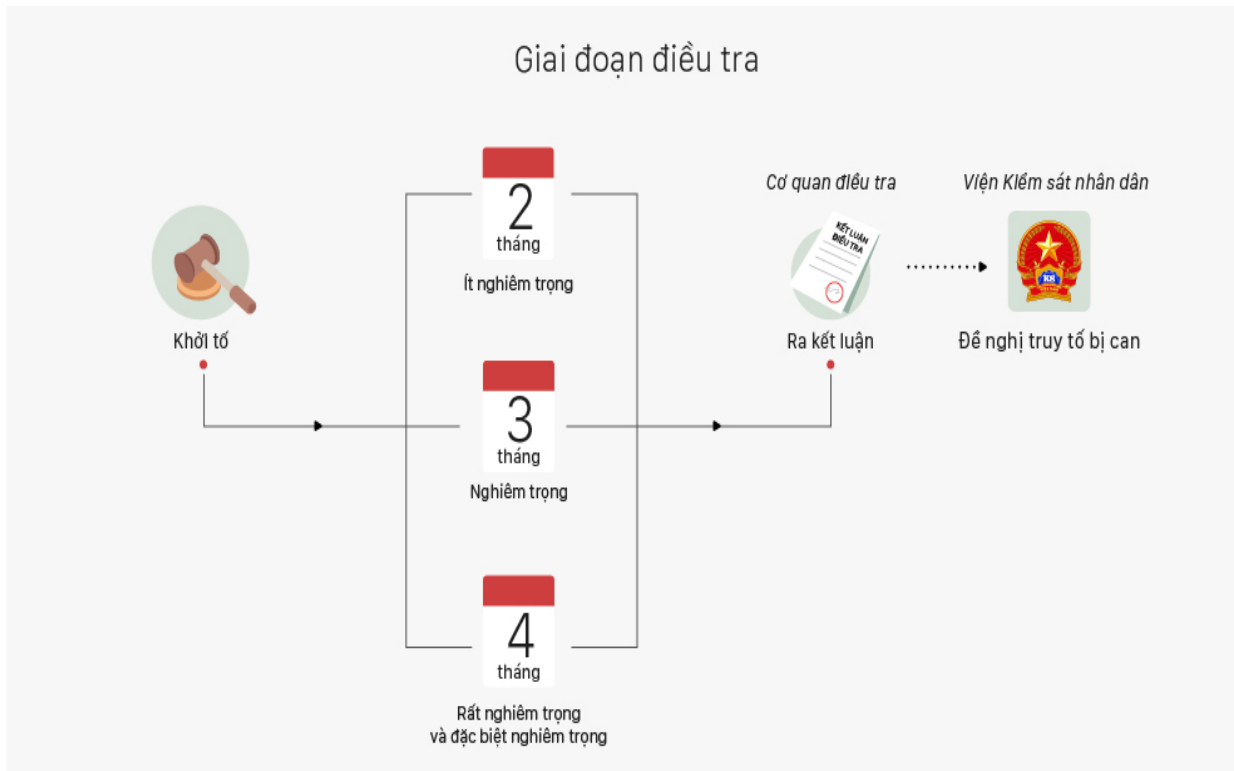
Giai đoạn điều tra

Khởi tố

2
tháng
Ít nghiêm trọng

3
tháng
Nghiêm trọng

4
tháng
Rất nghiêm trọng
và đặc biệt nghiêm trọng

Cơ quan điều tra

KẾT LUẬN ĐIỀU TRA

Ra kết luận

Viện Kiểm sát nhân dân

Đề nghị truy tố bị can